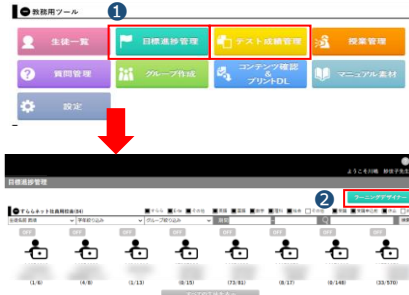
教務用ツール

1

生徒一覧

目標進捗管理

テスト成績管理

授業管理

質問管理

グループ作成

コンテンツ確認 & プリントDL

マニュアル素材

設定

ようこそ川崎 静佳子先生

目標進捗管理

2

ラーニングデザイナー

すらら ネット 目標 状況 (34)

OFF

(1/6)

(4/9)

(1/13)

(0/15)

(73/81)

(8/17)

(8/148)

(33/570)